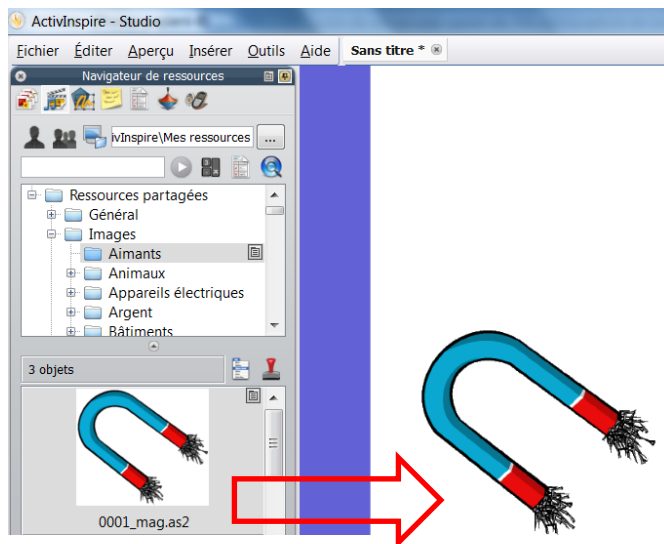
ActivInspire - Studio

Fichier Éditer Aperçu Insérer Outils Aide

Sans titre *

Navigateur de ressources

ivInspire\Mes ressources ...

Ressources partagées
Général
Images
Aimants
Animaux
Appareils électriques
Argent
Bâtiments

3 objets

0001_mag.as2